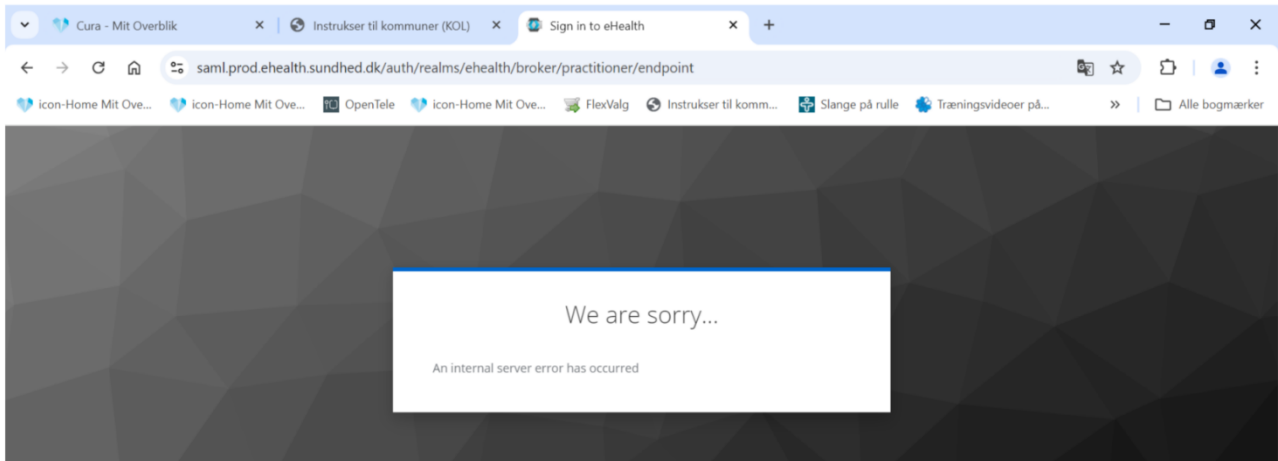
Cura - Mit Overblik
Instrukser til kommuner (KOL)
Sign in to eHealth
+

saml.prod.ehealth.sundhed.dk/auth/realms/ehealth/broker/practitioner/endpoint

icon-Home Mit Ove...
icon-Home Mit Ove...
OpenTele
icon-Home Mit Ove...
FlexValg
Instrukser til komm...
Slange på rulle
Træningsvideoer på...
»
Alle bogmærker

We are sorry...

An internal server error has occurred